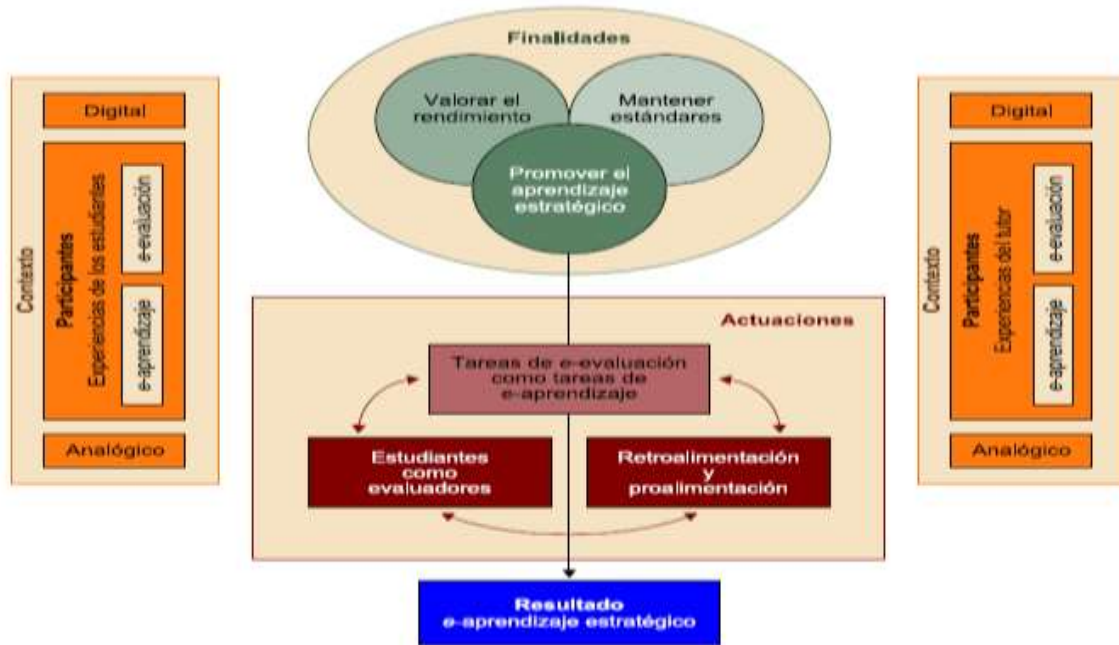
Contexto

Digital

Participantes
Experiencias de los estudiantes

e-evaluación

e-aprendizaje

Analógico

Finalidades

Valorar el rendimiento

Mantener estándares

Promover el aprendizaje estratégico

Actuaciones

Tareas de e-evaluación como tareas de e-aprendizaje

Estudiantes como evaluadores

Retroalimentación y proalimentación

Resultado
e-aprendizaje estratégico

Contexto

Digital

Participantes
Experiencias del tutor

e-evaluación

e-aprendizaje

Analógico